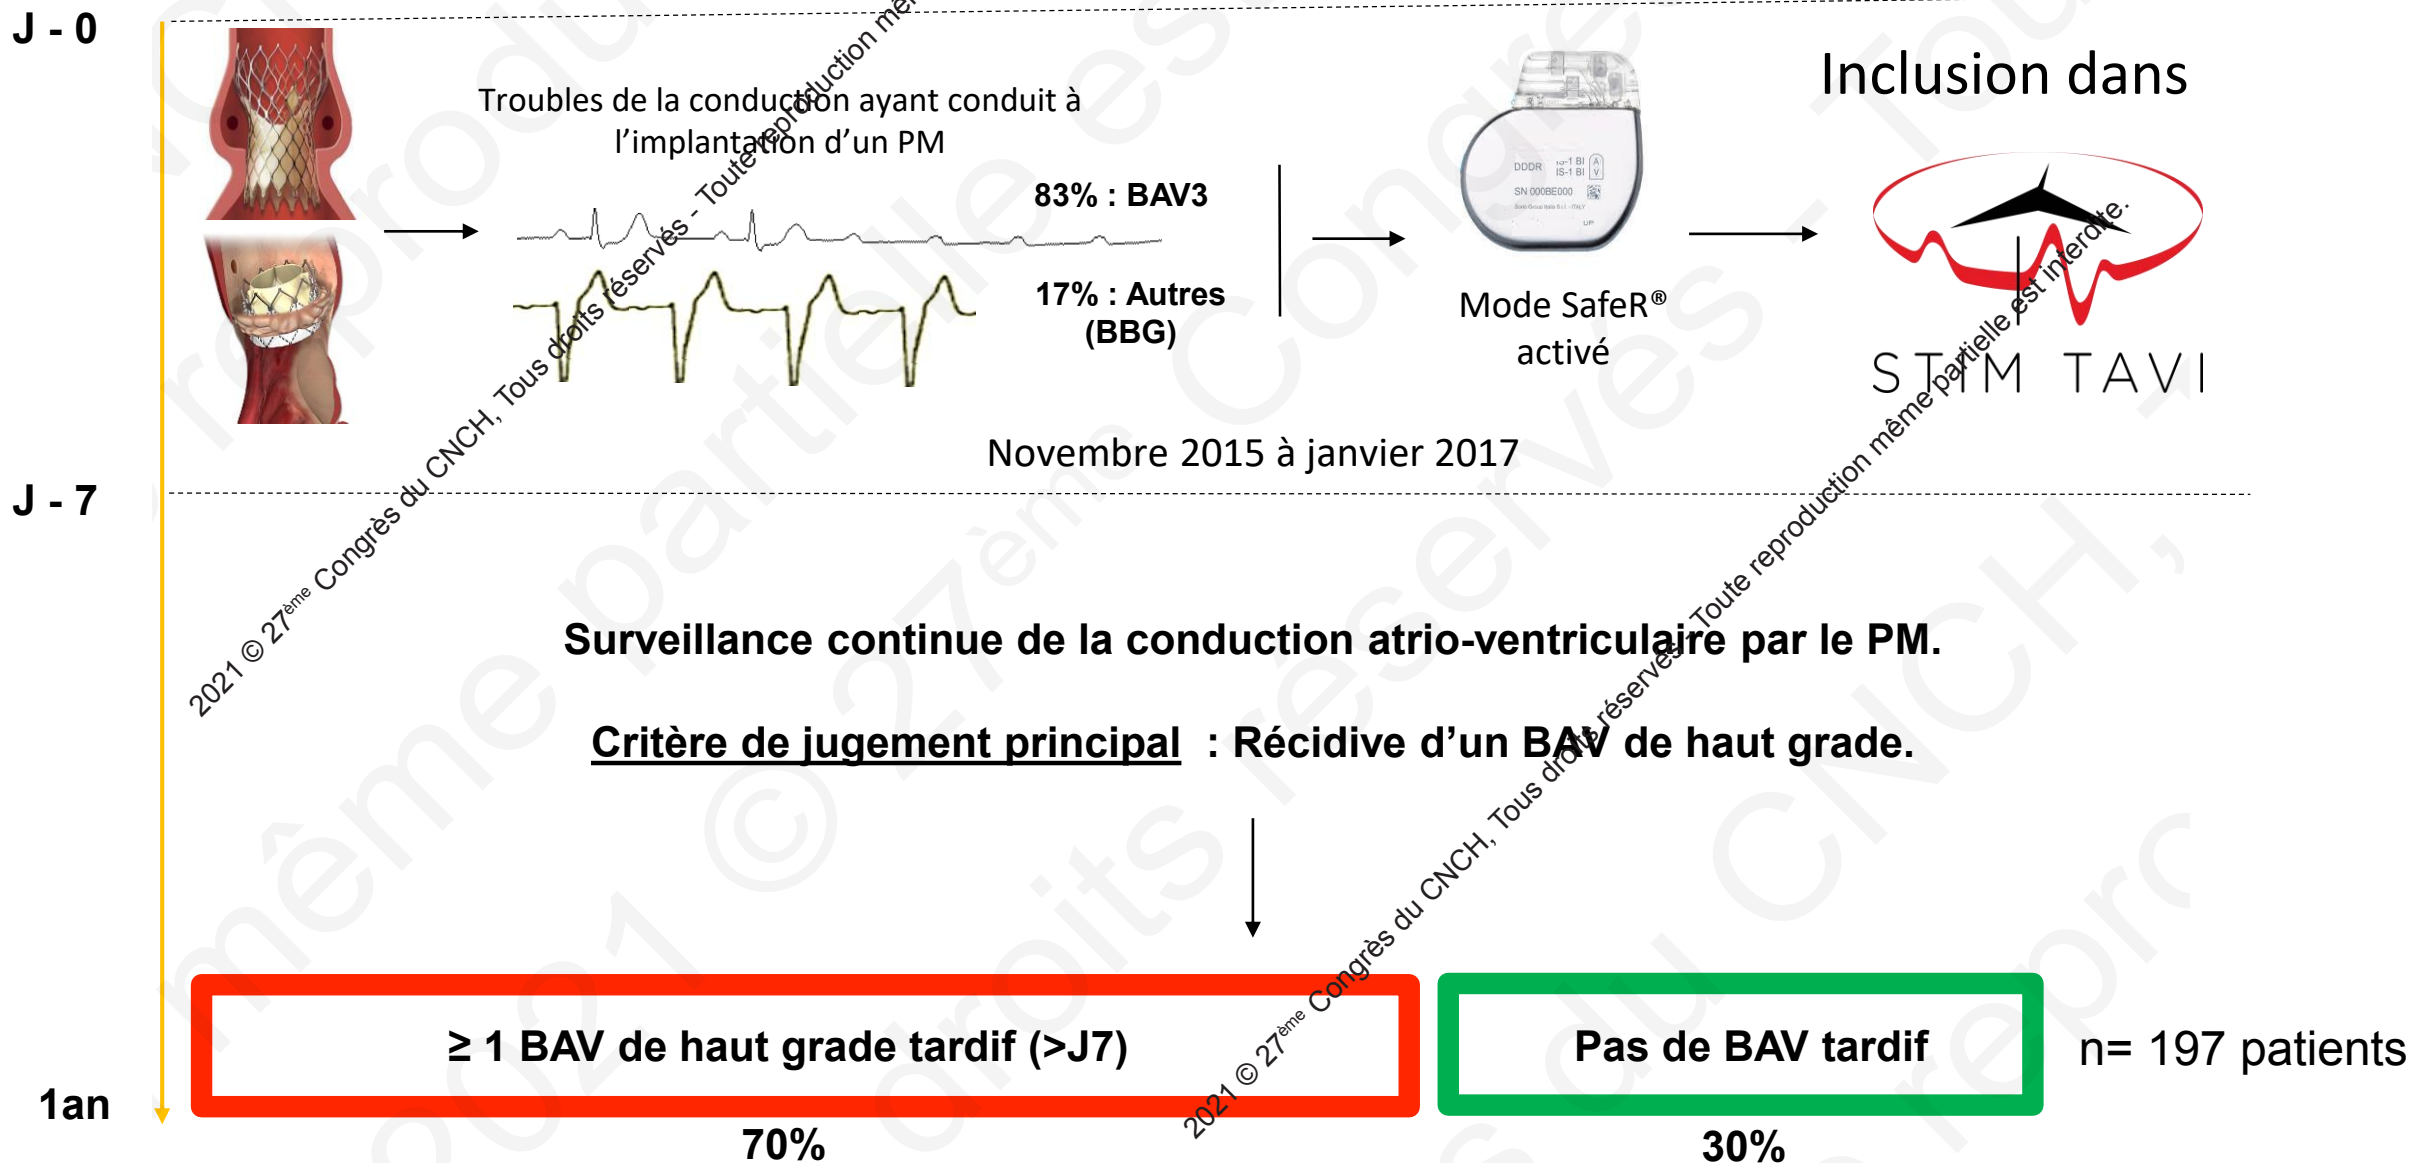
J - 0

Troubles de la conduction ayant conduit à l'implantation d'un PM

83% : BAV3

17% : Autres (BBG)

Mode SafeR® activé

Inclusion dans

STIM TAVI

Novembre 2015 à janvier 2017

J - 7

Surveillance continue de la conduction atrio-ventriculaire par le PM.

Critère de jugement principal : Récidive d'un BAV de haut grade.

≥ 1 BAV de haut grade tardif (>J7)

Pas de BAV tardif

n= 197 patients

1an

70%

30%

2021 © 27ème Congrès du CNCH, Tous droits réservés - Toute reproduction même partielle est interdite.

2021 © 27ème Congrès du CNCH, Tous droits réservés - Toute reproduction même partielle est interdite.